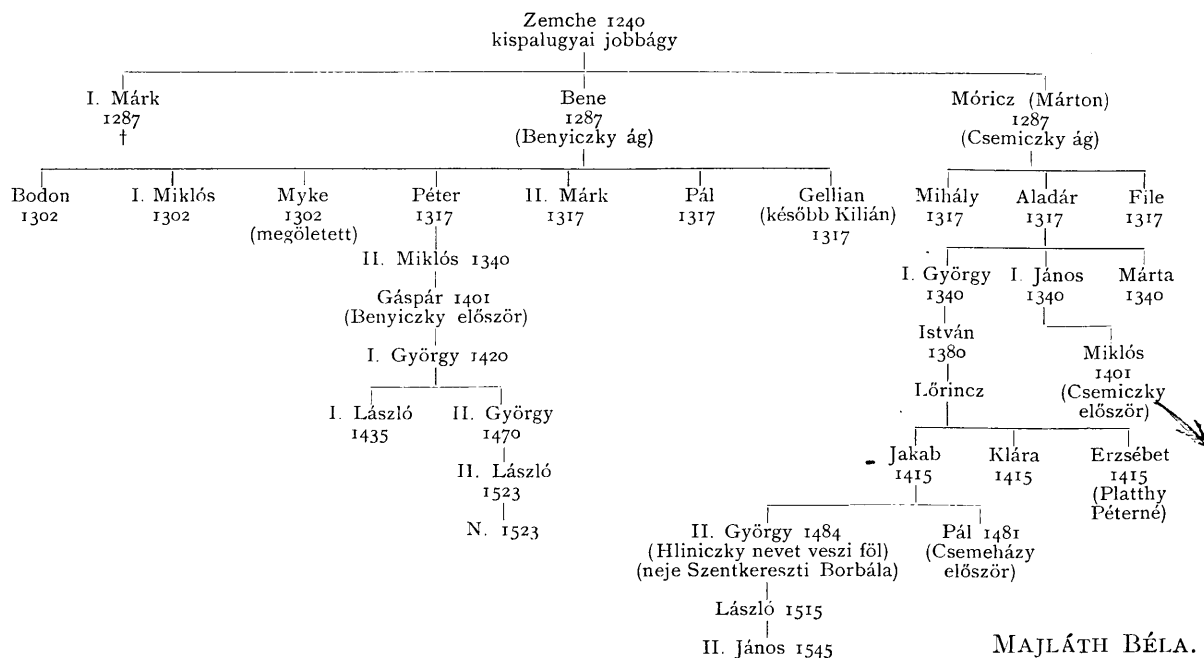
Zemche 1240
kispalugyai jobbágy

I. Márk
1287
†

Bene
1287
(Benyiczky ág)

Móricz (Márton)
1287
(Csemiczky ág)

Bodon
1302

I. Miklós
1302

Myke
1302
(megöletett)

Péter
1317

II. Márk
1317

Pál
1317

Gellian
(később Kilián)
1317

II. Miklós 1340

Gáspár 1401
(Benyiczky először)

I. György 1420

I. László
1435

II. György
1470

II. László
1523

N. 1523

Mihály
1317

Aladár
1317

File
1317

I. György
1340

I. János
1340

Márta
1340

István
1380

Lőrincz

Miklós
1401
(Csemiczky
először)

Jakab
1415

Klára
1415

Erzsébet
1415
(Platthy
Péterné)

II. György 1484
(Hliniczky nevet veszi föl)
(neje Szentkereszti Borbála)

László 1515

II. János 1545

Pál 1481
(Csemeházy
először)

MAJLÁTH BÉLA.